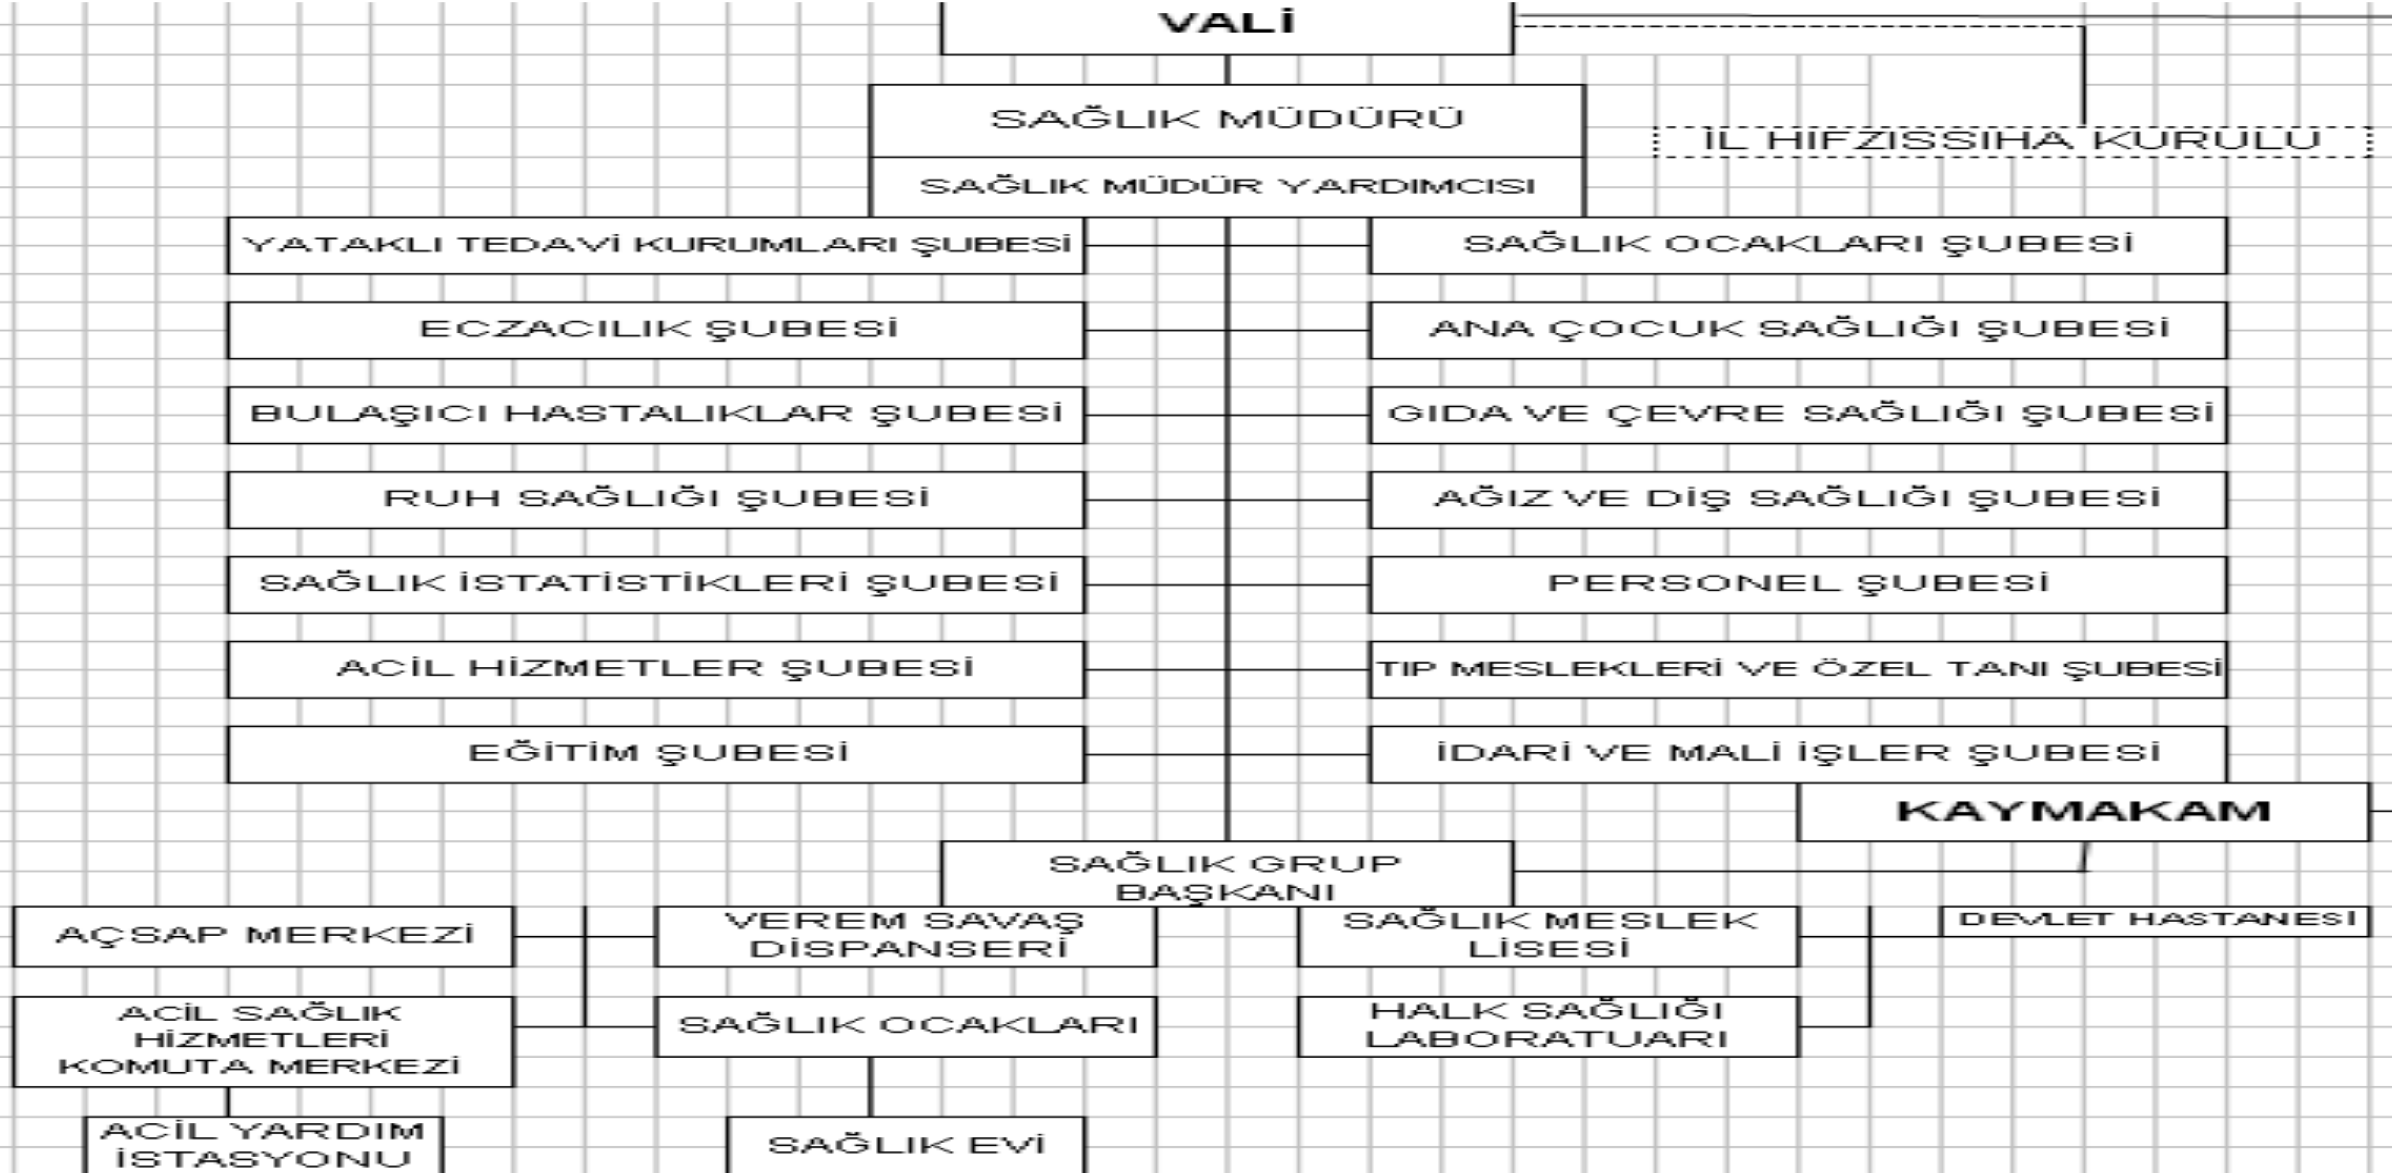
VALİ

SAĞLIK MÜDÜRÜ

SAĞLIK MÜDÜR YARDIMCISI

İL HIFZISSIHA KURULU

YATAKLI TEDAVİ KURUMLARI ŞUBESİ

ECZACILIK ŞUBESİ

BULAŞICI HASTALIKLAR ŞUBESİ

RUH SAĞLIĞI ŞUBESİ

SAĞLIK İSTATİSTİKLERİ ŞUBESİ

ACİL HİZMETLER ŞUBESİ

EĞİTİM ŞUBESİ

SAĞLIK OCAKLARI ŞUBESİ

ANA ÇOCUK SAĞLIĞI ŞUBESİ

GIDA VE ÇEVRE SAĞLIĞI ŞUBESİ

AĞIZ VE DİŞ SAĞLIĞI ŞUBESİ

PERSONEL ŞUBESİ

TIP MESLEKLERİ VE ÖZEL TANI ŞUBESİ

İDARİ VE MALİ İŞLER ŞUBESİ

KAYMAKAM

SAĞLIK GRUP BAŞKANI

AÇSAP MERKEZİ

VEREM SAVAŞ DİSPANSERİ

SAĞLIK MESLEK LİSESİ

DEVLET HASTANESİ

ACİL SAĞLIK HİZMETLERİ KOMUTA MERKEZİ

SAĞLIK OCAKLARI

HALK SAĞLIĞI LABORATUARI

ACİL YARDIM İSTASYONU

SAĞLIK EVİ